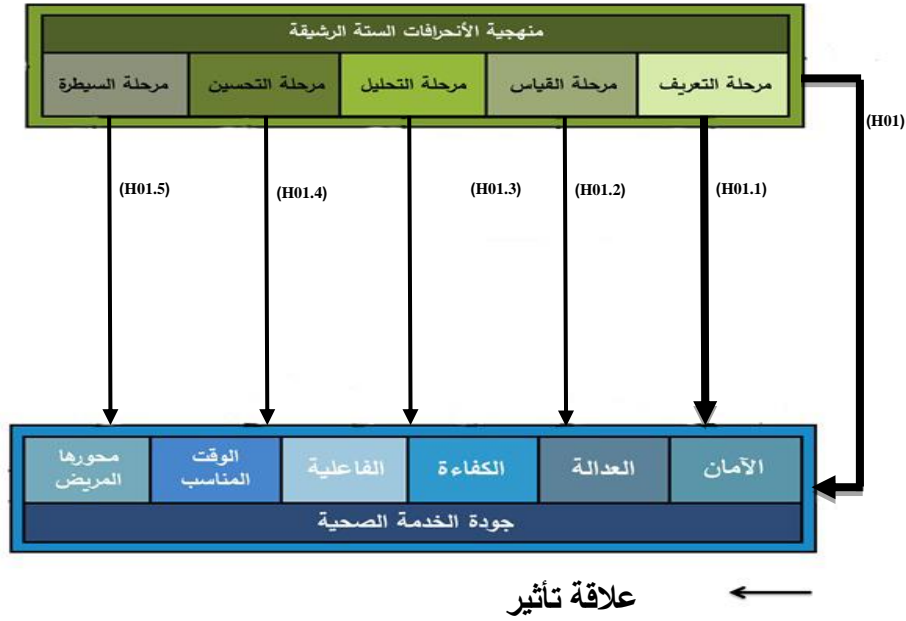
منهجية الأنحرافات الستة الرشيقة

مرحلة التعريف | مرحلة القياس | مرحلة التحليل | مرحلة التحسين | مرحلة السيطرة

(H01)

(H01.1)

(H01.2)

(H01.3)

(H01.4)

(H01.5)

الآمان | العدالة | الكفاءة | الفاعلية | الوقت المناسب | محورها المريض

جودة الخدمة الصحية

علاقة تأثير